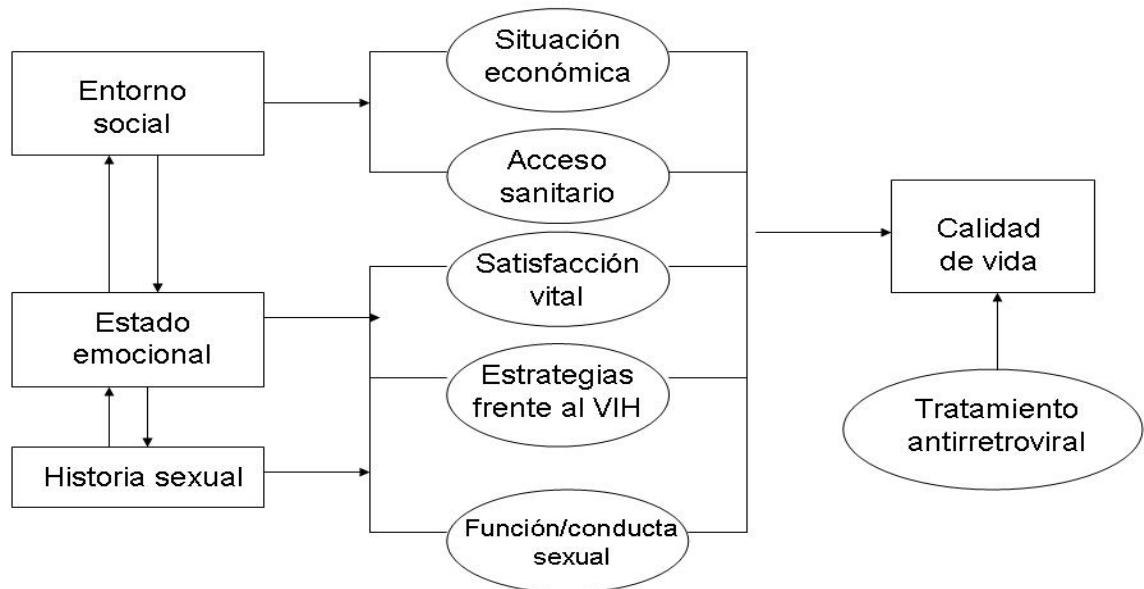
Entorno social

Situación económica

Acceso sanitario

Estado emocional

Satisfacción vital

Estrategias frente al VIH

Historia sexual

Función/conducta sexual

Calidad de vida

Tratamiento antirretroviral